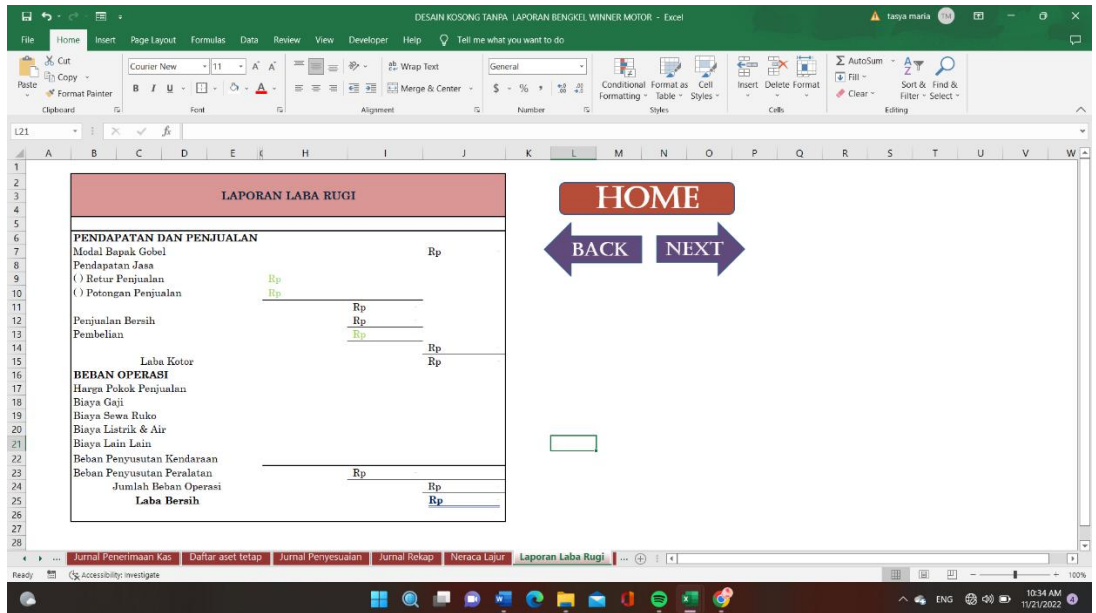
DESAIN KOSONG TANPA LAPORAN BENGKEL WINNER MOTOR - Excel
tasya maria TM

File Home Insert Page Layout Formulas Data Review View Developer Help Tell me what you want to do

Cut
Copy
Paste
Format Painter
Clipboard
Courier New 11
Font
Wrap Text
Merge & Center
Alignment
General
Number
Conditional Formatting
Format as Table
Cell Styles
Styles
Insert Delete Format
Cells
AutoSum
Fill
Clear
Sort & Filter
Find & Select
Editing

L21

A B C D E H I J K L M N O P Q R S T U V W

LAPORAN LABA RUGI

PENDAPATAN DAN PENJUALAN
Modal Bapak Gobel Rp
Pendapatan Jasa
( ) Retur Penjualan Rp
( ) Potongan Penjualan Rp
Rp
Penjualan Bersih Rp
Pembelian Rp
Rp
Laba Kotor Rp
BEBAN OPERASI
Harga Pokok Penjualan
Biaya Gaji
Biaya Sewa Ruko
Biaya Listrik & Air
Biaya Lain Lain
Beban Penyusutan Kendaraan
Beban Penyusutan Peralatan Rp
Jumlah Beban Operasi Rp
Laba Bersih Rp

HOME
BACK
NEXT

Jurnal Penerimaan Kas | Daftar aset tetap | Jurnal Penyesuaian | Jurnal Rekap | Neraca Lajur | Laporan Laba Rugi

Ready Accessibility: Investigate 100%

ENG 10:34 AM 11/21/2022